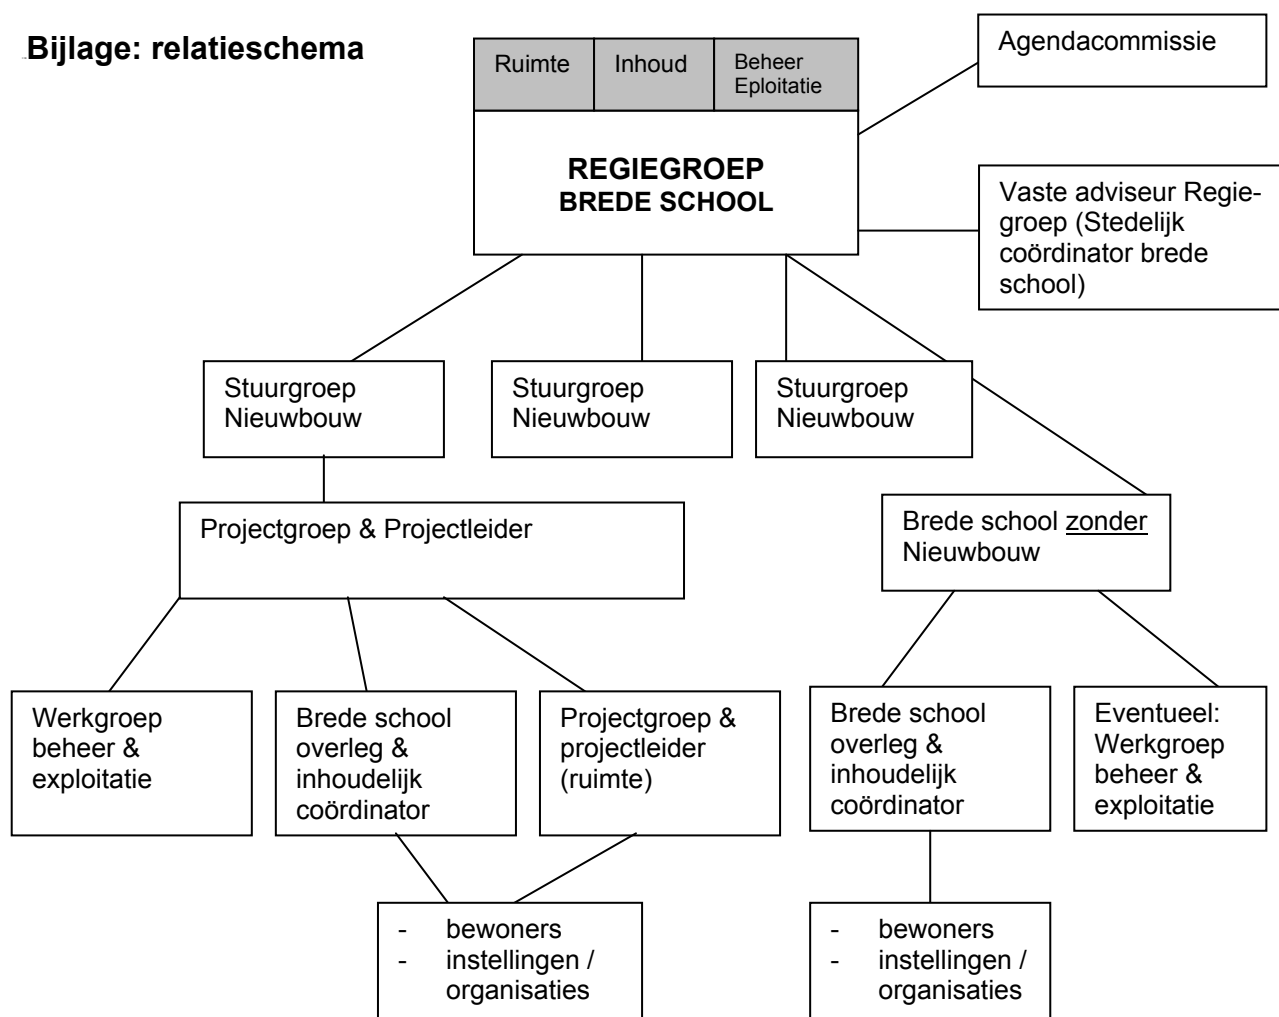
Bijlage: relatieschema

Ruimte
Inhoud
Beheer Eploitatie

REGIEGROEP
BREDE SCHOOL

Agendacommissie

Vaste adviseur Regiegroep (Stedelijk coördinator brede school)

Stuurgroep Nieuwbouw

Stuurgroep Nieuwbouw

Stuurgroep Nieuwbouw

Projectgroep & Projectleider

Brede school zonder Nieuwbouw

Werkgroep beheer & exploitatie

Brede school overleg & inhoudelijk coördinator

Projectgroep & projectleider (ruimte)

Brede school overleg & inhoudelijk coördinator

Eventueel: Werkgroep beheer & exploitatie

- bewoners
- instellingen / organisaties

- bewoners
- instellingen / organisaties